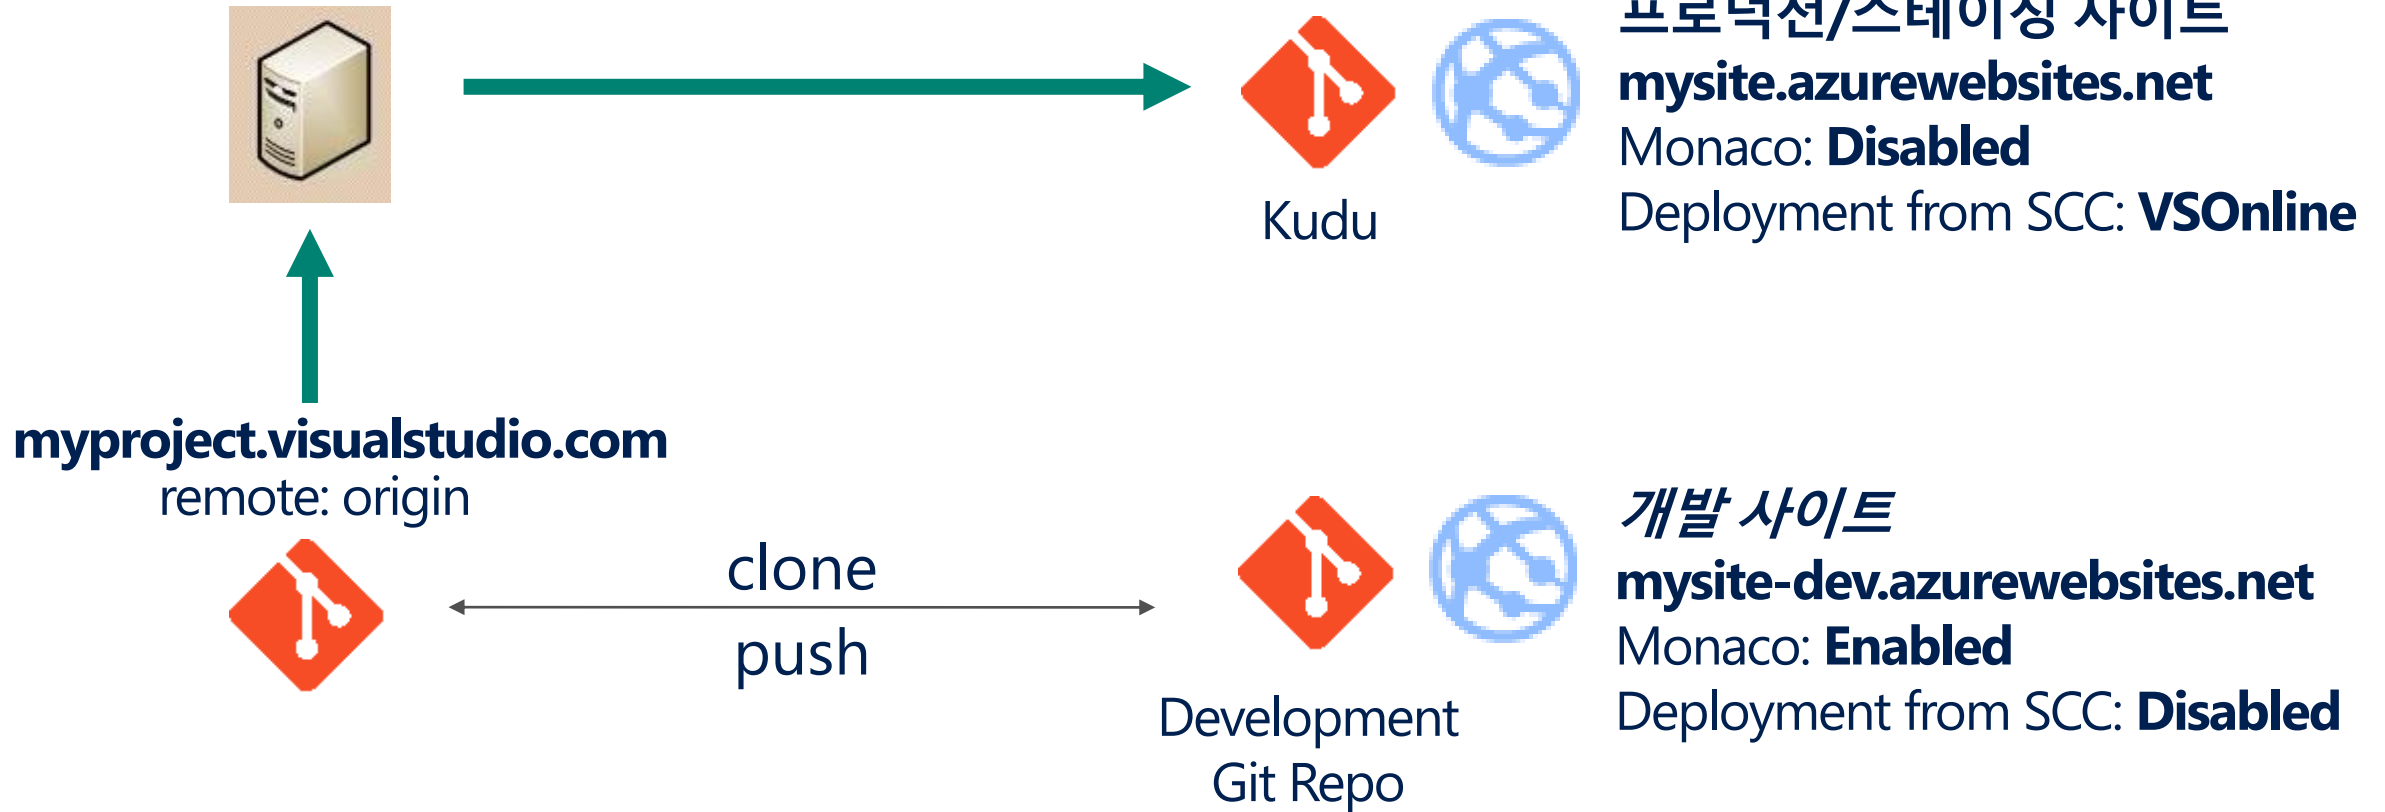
프로덕션/스테이징 사이트
mysite.azurewebsites.net
Monaco: Disabled
Deployment from SCC: VSOnline

Kudu

myproject.visualstudio.com
remote: origin

clone

push

개발 사이트
mysite-dev.azurewebsites.net
Monaco: Enabled
Deployment from SCC: Disabled

Development Git Repo